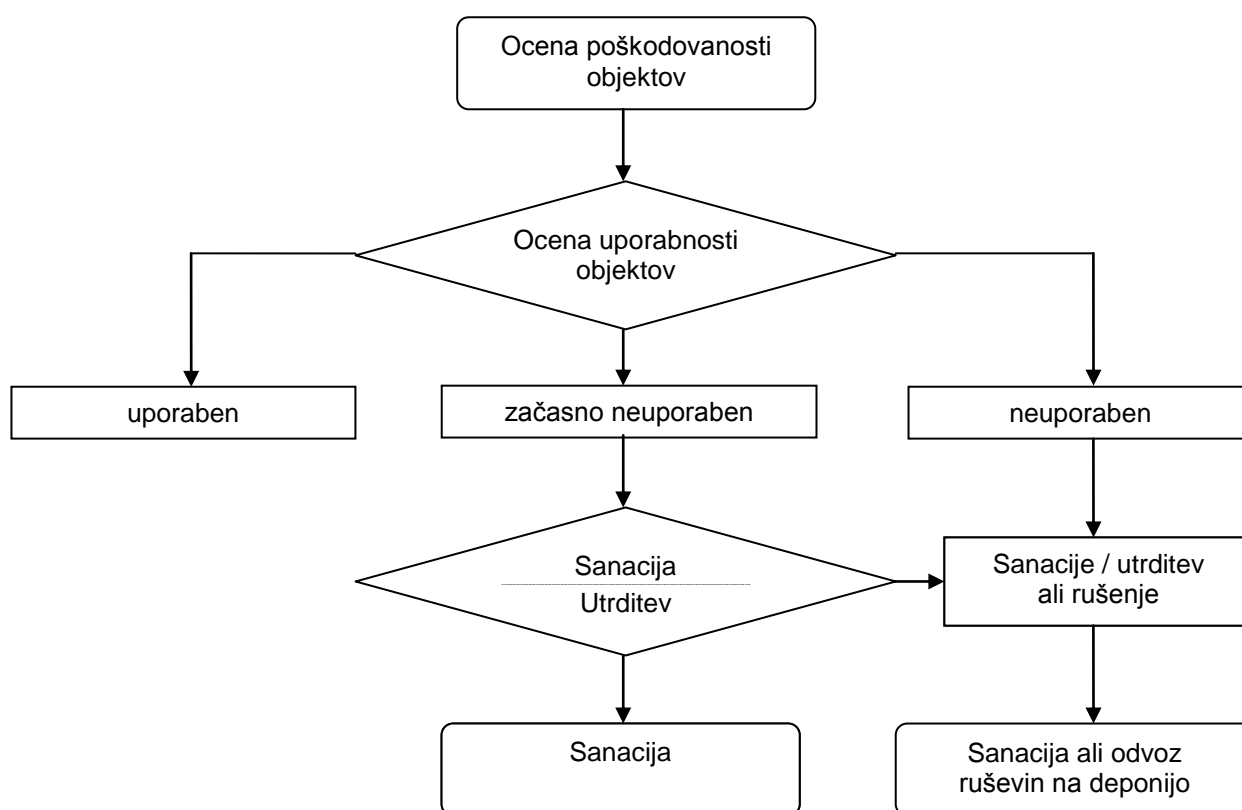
Ocena poškodovanosti objektov

Ocena uporabnosti objektov

uporaben

začasno neuporaben

neuporaben

Sanacija
Utrditev

Sanacije / utrditev ali rušenje

Sanacija

Sanacija ali odvoz ruševin na deponijo